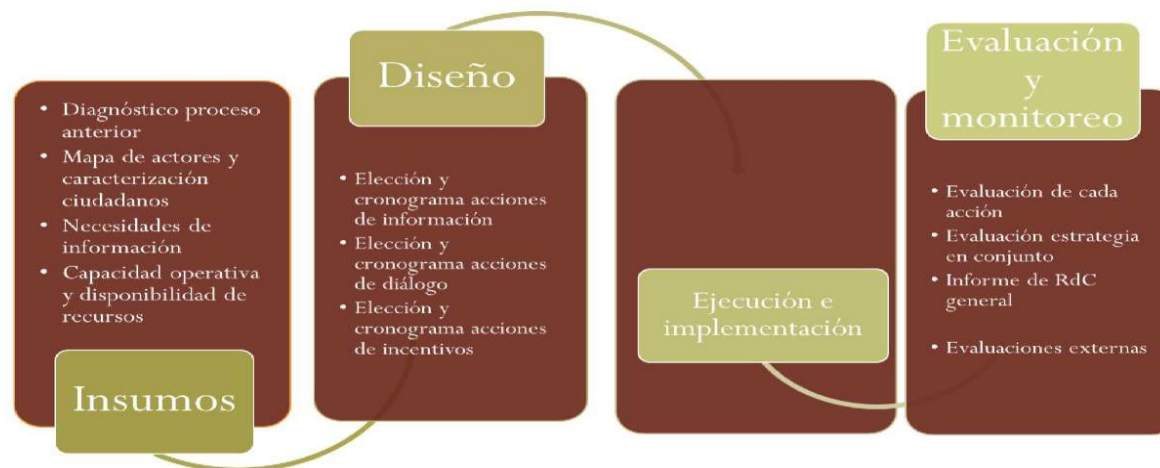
• Diagnóstico proceso anterior
• Mapa de actores y caracterización ciudadanos
• Necesidades de información
• Capacidad operativa y disponibilidad de recursos

Insumos

Diseño

• Elección y cronograma acciones de información
• Elección y cronograma acciones de diálogo
• Elección y cronograma acciones de incentivos

Ejecución e implementación

Evaluación y monitoreo

• Evaluación de cada acción
• Evaluación estrategia en conjunto
• Informe de RdC general
• Evaluaciones externas